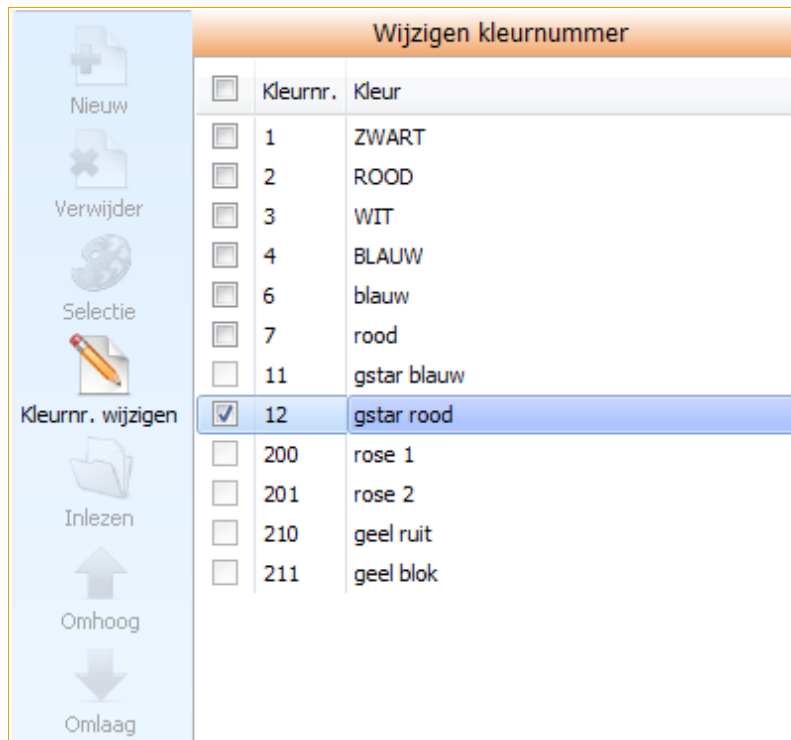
Nieuw
Verwijder
Selectie
Kleurnr. wijzigen
Inlezen
Omhoog
Omlaag

Wijzigen kleurnummer

| | Kleurnr. | Kleur |
|---|---|---|
| ☐ | 1 | ZWART |
| ☐ | 2 | ROOD |
| ☐ | 3 | WIT |
| ☐ | 4 | BLAUW |
| ☐ | 6 | blauw |
| ☐ | 7 | rood |
| ☐ | 11 | gstar blauw |
| ☑ | 12 | gstar rood |
| ☐ | 200 | rose 1 |
| ☐ | 201 | rose 2 |
| ☐ | 210 | geel ruit |
| ☐ | 211 | geel blok |